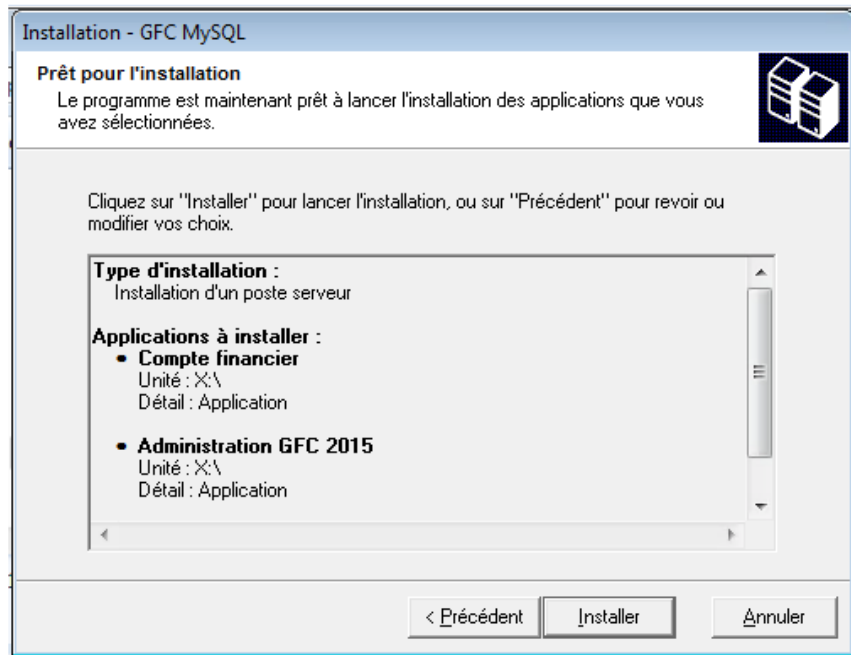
Installation - GFC MySQL

Prêt pour l'installation
Le programme est maintenant prêt à lancer l'installation des applications que vous avez sélectionnées.

Cliquez sur "Installer" pour lancer l'installation, ou sur "Précédent" pour revoir ou modifier vos choix.

Type d'installation :
Installation d'un poste serveur

Applications à installer :
• Compte financier
Unité : X:\
Détail : Application

• Administration GFC 2015
Unité : X:\
Détail : Application

< Précédent | Installer | Annuler